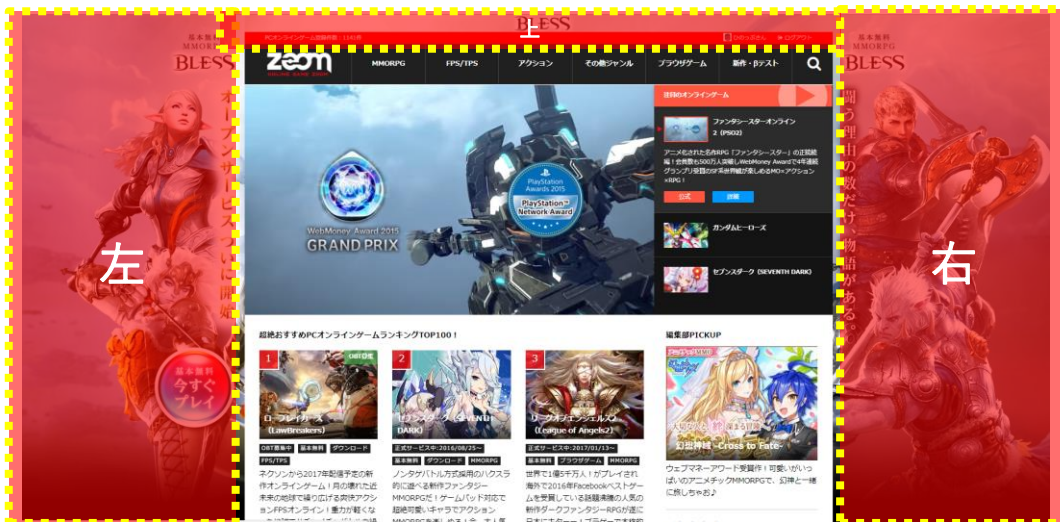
上

左

右

BLESS

基本無料 MMORPG BLESS

基本無料 MMORPG BLESS

PCオンラインゲーム登録件数：1143件

ログアウト

ZOOM ONLINE GAME SHOP

MMORPG

FPS/TPS

アクション

その他ジャンル

ブラウザゲーム

新作・βテスト

注目のオンラインゲーム

ファンタシースターオンライン2（PSO2）

アニメ化された名作RPG「ファンタシースター」の正統続編！会員数も500万人突破しWebMoney Awardで4年連続グランプリ受賞の好評非常絶好を得るMO×アクションRPG！

公式

詳細

ガンダムヒーローズ

セブンスダーク（SEVENTH DARK）

WebMoney Award 2015 GRAND PRIX

PlayStation Awards 2015 PlayStation Network Award

超絶おすすめPCオンラインゲームランキングTOP100！

1

ローブレイカーズ（LawBreakers）

DBT募集中

基本無料

ダウンロード

FPS/TPS

ネクソンから2017年配信予定の新作オンラインゲーム！月の壊れた近未来の地球で繰り広げる爽快アクションFPSオンライン！重力が軽くな

2

セブンスダーク（SEVENTH DARK）

正式サービス中：2016/08/25～

基本無料

ダウンロード

MMORPG

ノンタゲバトル方式採用のハクスラ的に遊べる新作ファンタジーMMORPGだ！ゲームパッド対応で超絶可愛いキャラでアクション

3

リーグオブエンジェルス2（League of Angels2）

正式サービス中：2017/01/13～

基本無料

ブラウザゲーム

MMORPG

世界で1億5千万人！がプレイされ海外で2016年Facebookベストゲームを受賞している話題沸騰の人気の新作ゲームファンタジーRPGが遂に

編集部PICKUP

幻想神域 -Cross to Fate-

ウェブマネーアワード受賞作！可愛いがいっぱいのアニメチックMMORPGで、幻神と一緒に旅しちゃお♪

基本無料 今すぐプレイ

闘う理由の数だけ、物語がある。